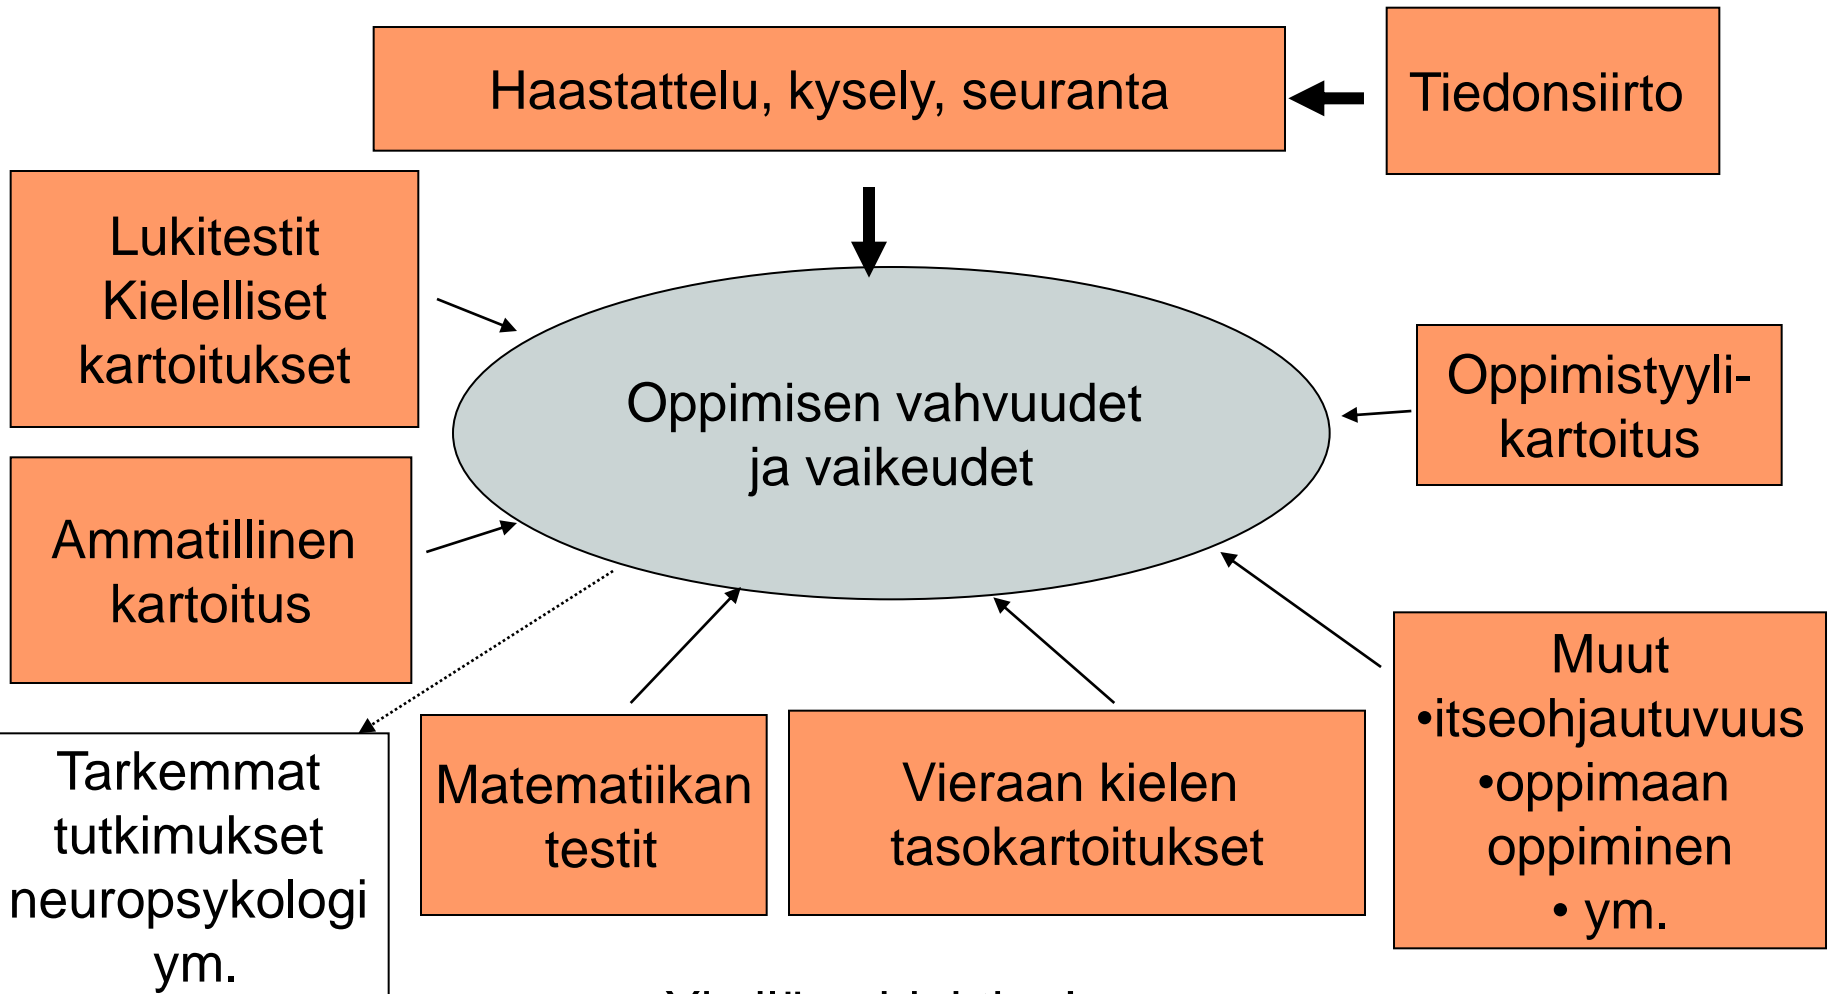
Haastattelu, kysely, seuranta

Tiedonsiirto

Lukitestit
Kielelliset kartoitukset

Oppimisen vahvuudet ja vaikeudet

Oppimistyyli-kartoitus

Ammatillinen kartoitus

Tarkemmat tutkimukset neuropsykologi ym.

Matematiikan testit

Vieraan kielen tasokartoitukset

Muut
•itseohjautuvuus
•oppimaan oppiminen
• ym.

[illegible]